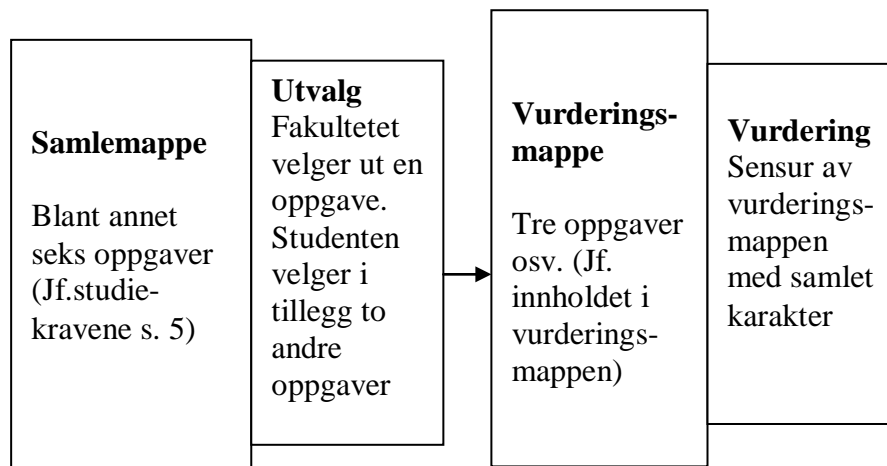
**Samlemappe**

Blant annet seks oppgaver (Jf.studiekravene s. 5)

**Utvalg**
Fakultetet velger ut en oppgave. Studenten velger i tillegg to andre oppgaver

**Vurderingsmappe**

Tre oppgaver osv. (Jf. innholdet i vurderingsmappen)

**Vurdering**
Sensur av vurderingsmappen med samlet karakter